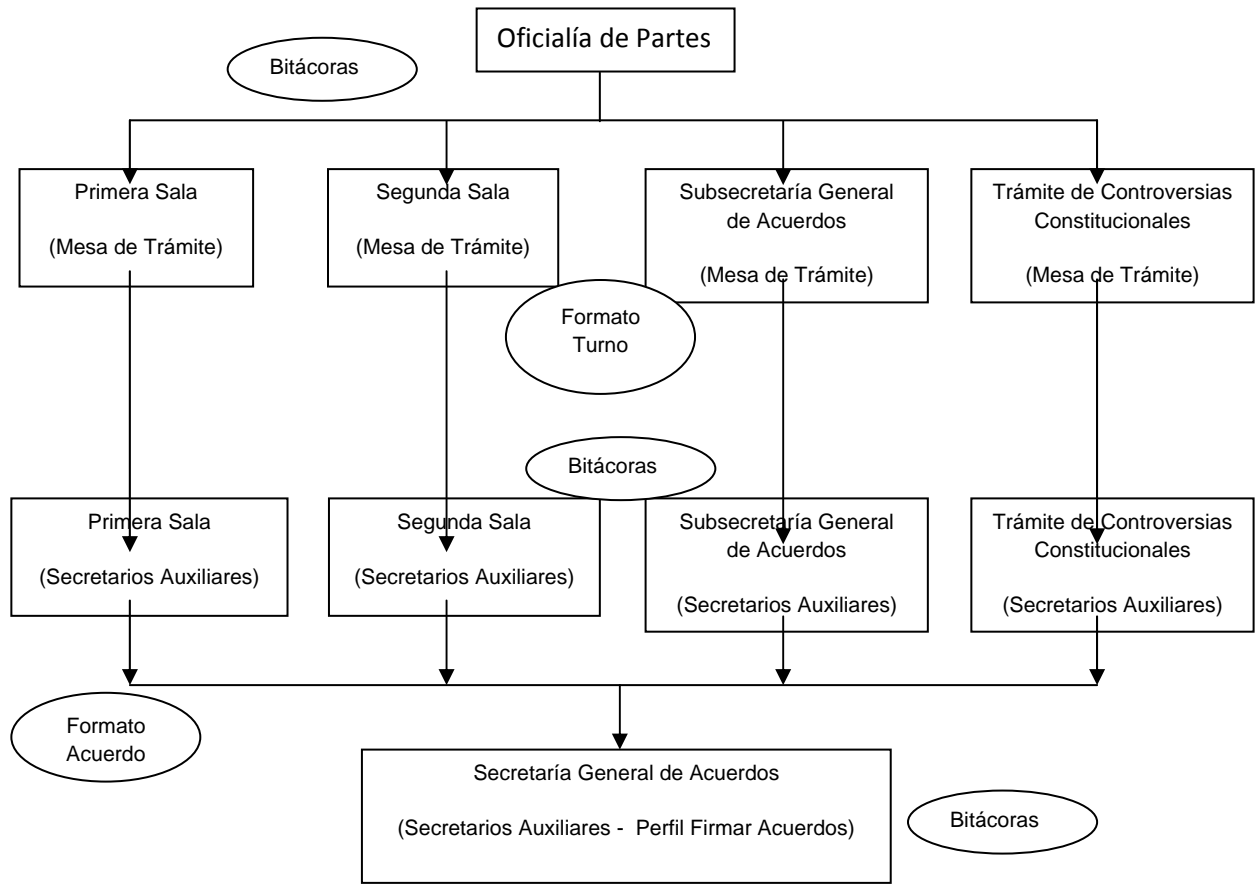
Oficialía de Partes

Bitácoras

Primera Sala

(Mesa de Trámite)

Segunda Sala

(Mesa de Trámite)

Subsecretaría General de Acuerdos

(Mesa de Trámite)

Trámite de Controversias Constitucionales

(Mesa de Trámite)

Formato Turno

Bitácoras

Primera Sala

(Secretarios Auxiliares)

Segunda Sala

(Secretarios Auxiliares)

Subsecretaría General de Acuerdos

(Secretarios Auxiliares)

Trámite de Controversias Constitucionales

(Secretarios Auxiliares)

Formato Acuerdo

Secretaría General de Acuerdos

(Secretarios Auxiliares - Perfil Firmar Acuerdos)

Bitácoras